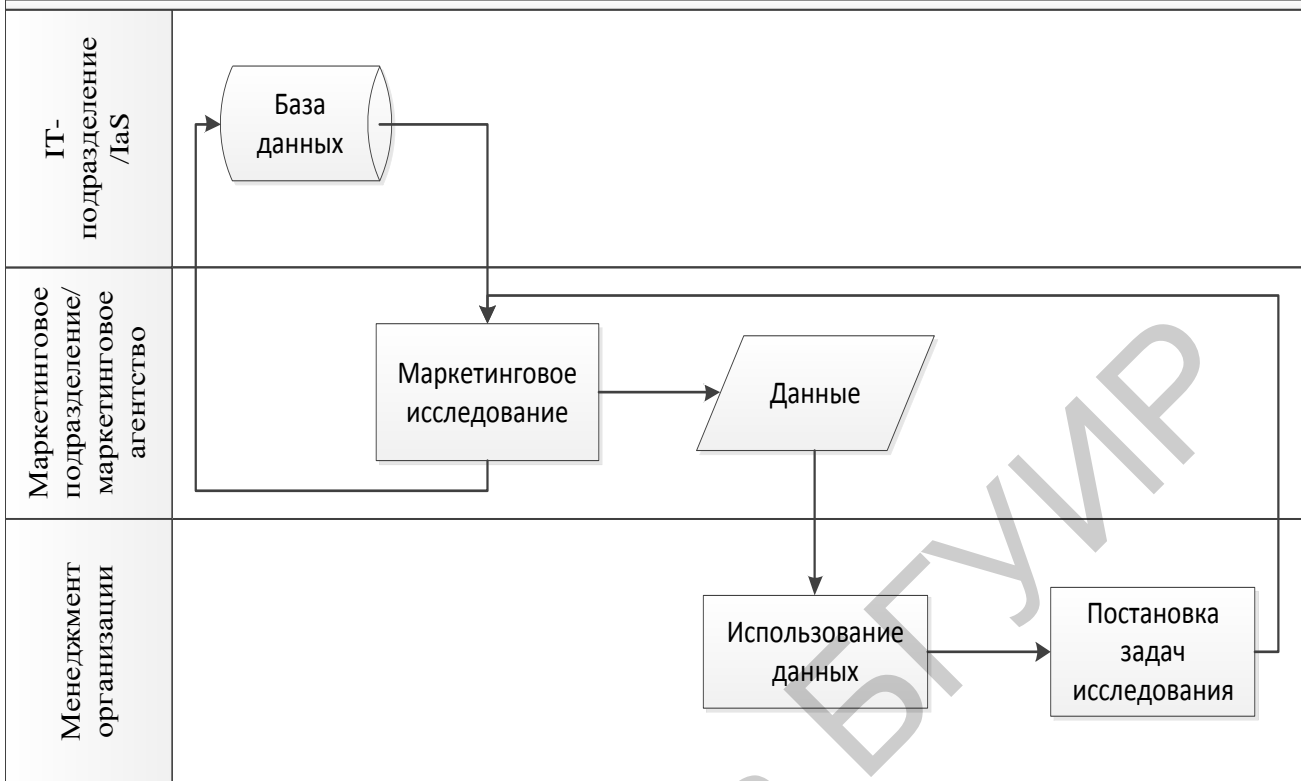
IT-подразделение /IaS

База данных

Маркетинговое подразделение/ маркетинговое агентство

Маркетинговое исследование

Данные

Менеджмент организации

Использование данных

Постановка задач исследования

БГУИР